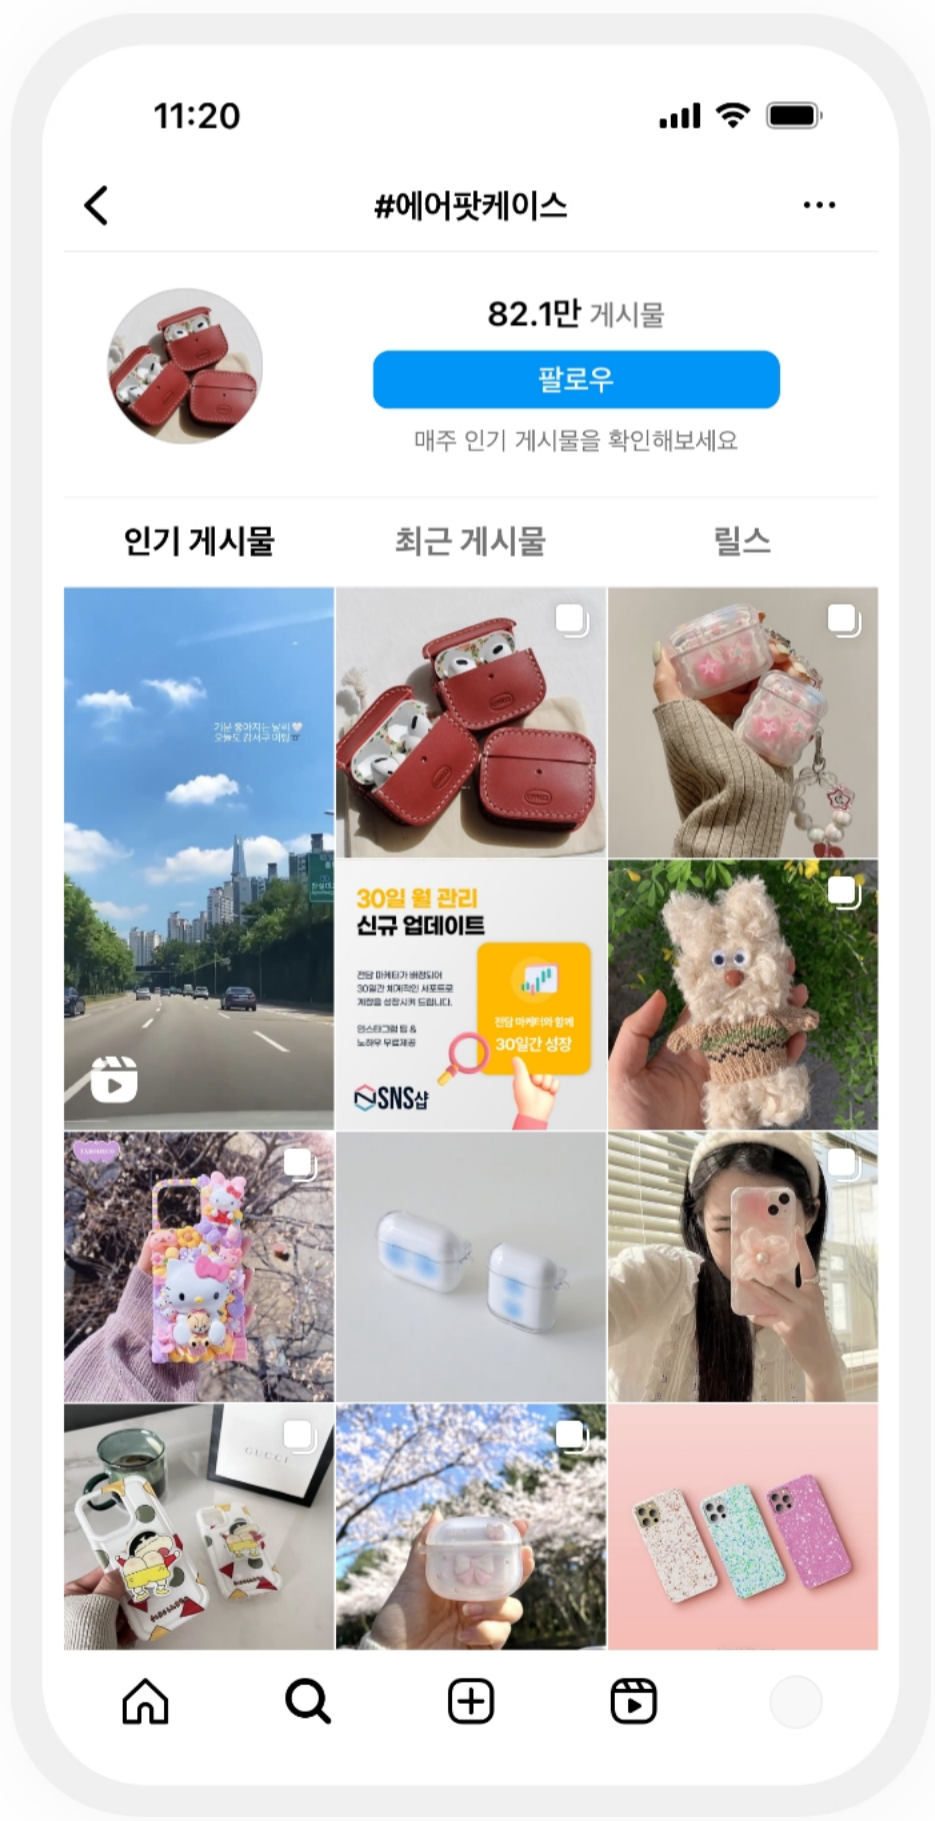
11:20

#에어팟케이스

82.1만 게시물

팔로우

매주 인기 게시물을 확인해보세요

인기 게시물

최근 게시물

릴스

기분 좋아지는 날씨 오늘도 감사구 미팅

30일 월 관리
신규 업데이트

전담 마케터가 배정되어 30일간 체계적인 서포트로 계정을 성장시켜 드립니다.

인스타그램 팁 & 노하우 무료제공

전담 마케터와 함께
30일간 성장

SNS샵

GUCCI